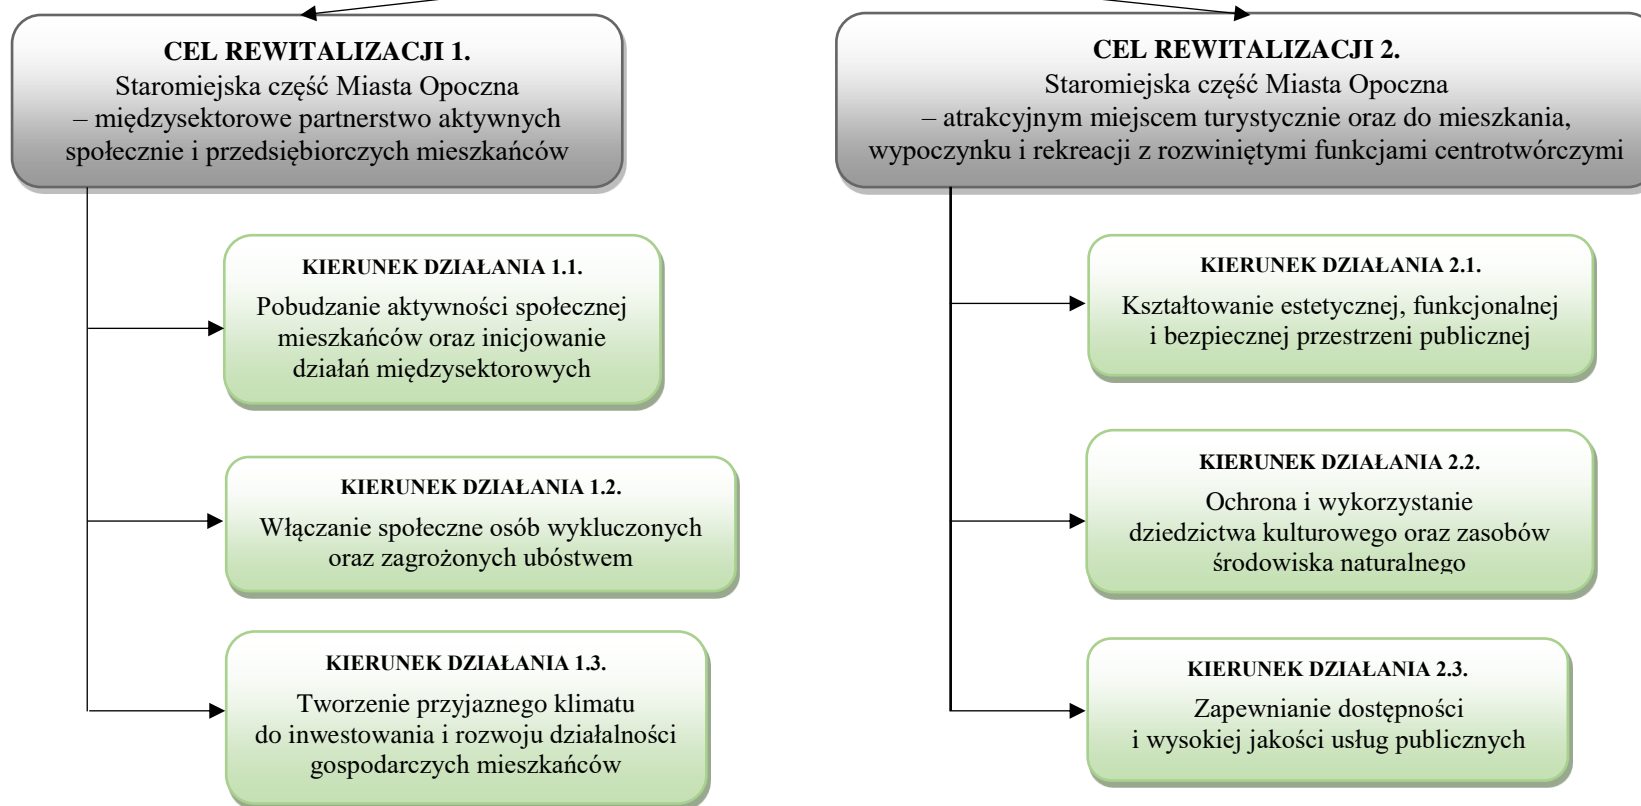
CEL REWITALIZACJI 1.
Staromiejska część Miasta Opoczna
– międzysektorowe partnerstwo aktywnych społecznie i przedsiębiorczych mieszkańców

KIERUNEK DZIAŁANIA 1.1.
Pobudzanie aktywności społecznej mieszkańców oraz inicjowanie działań międzysektorowych

KIERUNEK DZIAŁANIA 1.2.
Włączanie społeczne osób wykluczonych oraz zagrożonych ubóstwem

KIERUNEK DZIAŁANIA 1.3.
Tworzenie przyjaznego klimatu do inwestowania i rozwoju działalności gospodarczych mieszkańców

CEL REWITALIZACJI 2.
Staromiejska część Miasta Opoczna
– atrakcyjnym miejscem turystycznie oraz do mieszkania, wypoczynku i rekreacji z rozwiniętymi funkcjami centrotwórczymi

KIERUNEK DZIAŁANIA 2.1.
Kształtowanie estetycznej, funkcjonalnej i bezpiecznej przestrzeni publicznej

KIERUNEK DZIAŁANIA 2.2.
Ochrona i wykorzystanie dziedzictwa kulturowego oraz zasobów środowiska naturalnego

KIERUNEK DZIAŁANIA 2.3.
Zapewnianie dostępności i wysokiej jakości usług publicznych